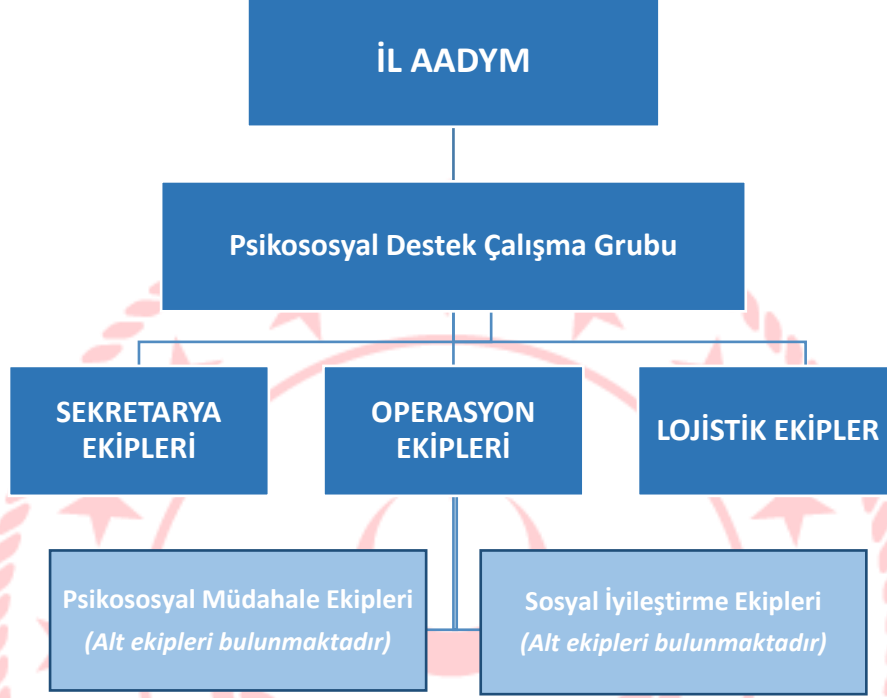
İL AADYM

Psikososyal Destek Çalışma Grubu

SEKRETARYA EKİPLERİ

OPERASYON EKİPLERİ

LOJİSTİK EKİPLER

Psikososyal Müdahale Ekipleri
*(Alt ekipleri bulunmaktadır)*

Sosyal İyileştirme Ekipleri
*(Alt ekipleri bulunmaktadır)*